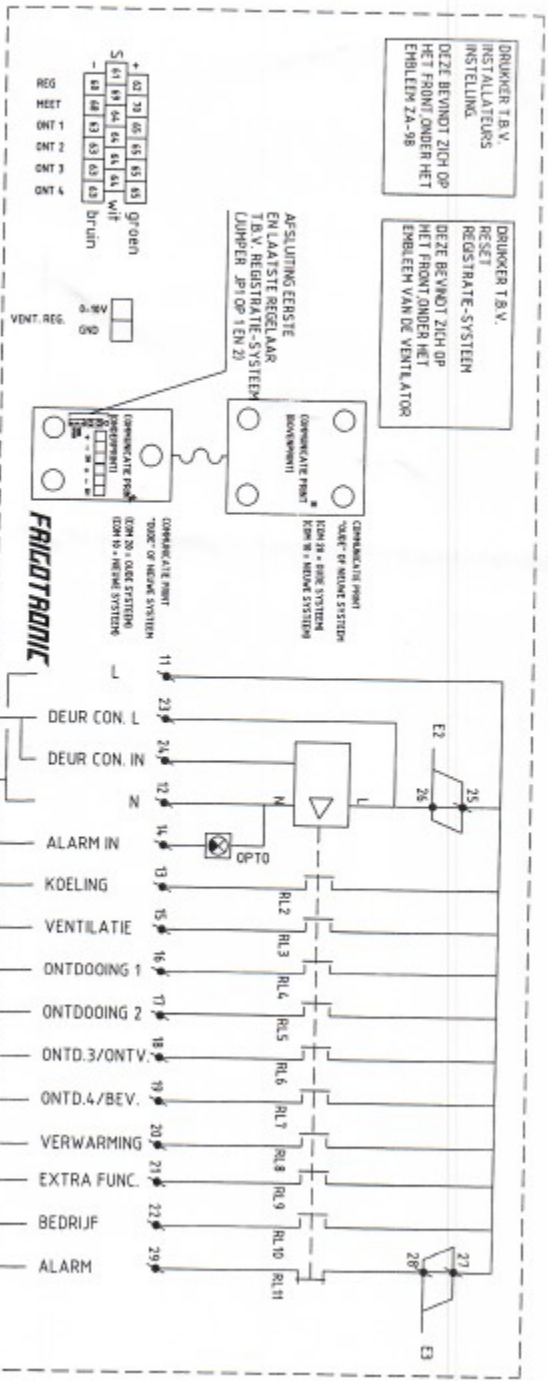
DRUKKER T.B.V.
INSTALLATEURS
INSTELLING.
DEZE BEVINDT ZICH OP
HET FRONT,ONDER HET
EMBLEEM ZA-9B

DRUKKER T.B.V.
RESET
REGISTRATE-SYSTEEM
DEZE BEVINDT ZICH OP
HET FRONT,ONDER HET
EMBLEEM VAN DE VENTILATOR

S
+
-
REG 62 61
MEET 39 60
ONT 1 65 63
ONT 2 64 63
ONT 3 65 63
ONT 4 65 64 63
groen
wit
bruin

AFSLUITING EERSTE
EN LAATSTE REGELAAR
T.B.V. REGISTRATE-SYSTEEM
(JUMPER JP1 OP 1 EN 2)

VENT. REG.
0-10V
GND

COMMUNICATIE PRINT
(NIEUW SYSTEEM)
COMMUNICATIE PRINT
"OUDE" OF NIEUWE SYSTEEM
(CON 20 = OUDE SYSTEEM)
(CON 10 = NIEUWE SYSTEEM)

COMMUNICATIE PRINT
(BOVENPRINT)
COMMUNICATIE PRINT
"OUDE" OF NIEUWE SYSTEEM
(CON 20 = OUDE SYSTEEM)
(CON 10 = NIEUWE SYSTEEM)

FRIGOTRONIC

L 11
DEUR CON. L 23
DEUR CON. IN 24
N 12
ALARM IN 14
KOELING 13
VENTILATIE 15
ONTDOOING 1 16
ONTDOOING 2 17
ONTD.3/ONTV. 18
ONTD.4/BEV. 19
VERWARMING 20
EXTRA FUNC. 21
BEDRIJF 22
ALARM 29

OPTO
N
L
E2
26
25
RL2
RL3
RL4
RL5
RL6
RL7
RL8
RL9
RL10
RL11
28
27
E3